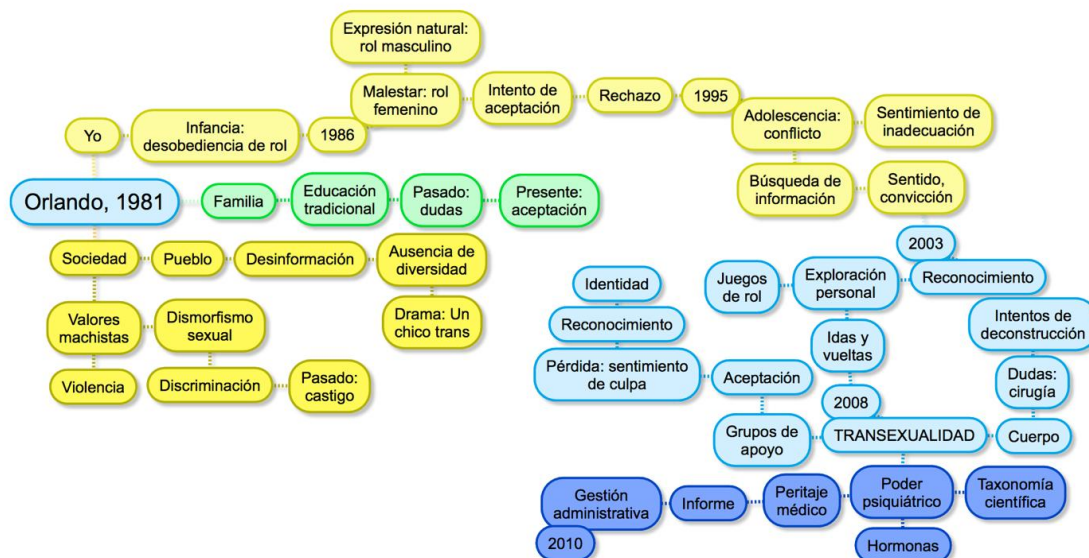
Orlando, 1981

Yo

Infancia: desobediencia de rol

1986

Malestar: rol femenino

Expresión natural: rol masculino

Intento de aceptación

Rechazo

1995

Adolescencia: conflicto

Sentimiento de inadecuación

Búsqueda de información

Sentido, convicción

2003

Reconocimiento

Exploración personal

Juegos de rol

Intentos de deconstrucción

Dudas: cirugía

Cuerpo

Idas y vueltas

2008

TRANSEXUALIDAD

Aceptación

Grupos de apoyo

Pérdida: sentimiento de culpa

Reconocimiento

Identidad

Taxonomía científica

Poder psiquiátrico

Hormonas

Peritaje médico

Informe

Gestión administrativa

2010

Familia

Educación tradicional

Pasado: dudas

Presente: aceptación

Sociedad

Pueblo

Desinformación

Ausencia de diversidad

Drama: Un chico trans

Valores machistas

Dismorfismo sexual

Violencia

Discriminación

Pasado: castigo